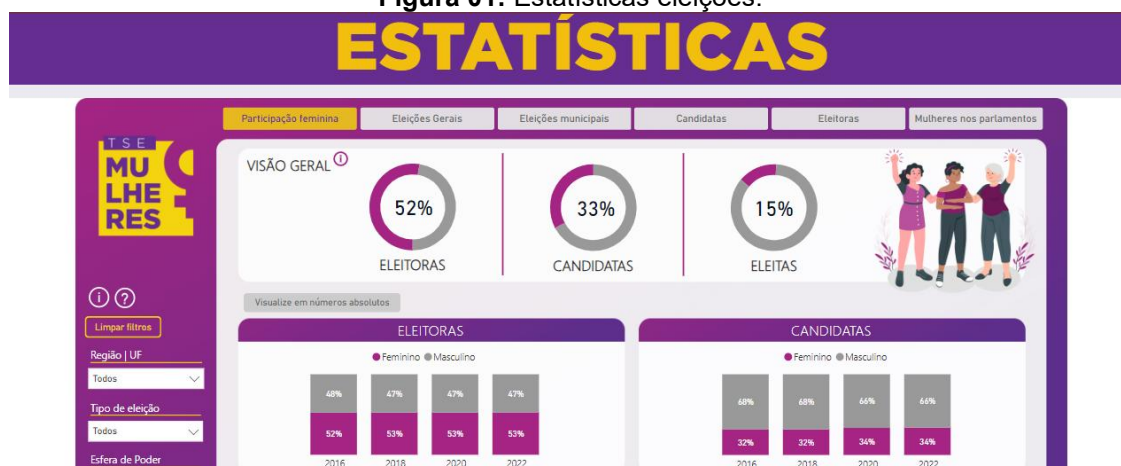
Figura 01: Estatísticas eleições.

ESTATÍSTICAS

Participação feminina
Eleições Gerais
Eleições municipais
Candidatas
Eleitoras
Mulheres nos parlamentos

TSE
MULHERES

VISÃO GERAL ⓘ

52%
ELEITORAS

33%
CANDIDATAS

15%
ELEITAS

ⓘ ?

Limpar filtros

Região | UF
Todos

Tipo de eleição
Todos

Esfera de Poder

Visualize em números absolutos

ELEITORAS

● Feminino ● Masculino

| 2016 | 2018 | 2020 | 2022 |
|---|---|---|---|
| 48% | 47% | 47% | 47% |
| 52% | 53% | 53% | 53% |

CANDIDATAS

● Feminino ● Masculino

| 2016 | 2018 | 2020 | 2022 |
|---|---|---|---|
| 68% | 68% | 66% | 66% |
| 32% | 32% | 34% | 34% |